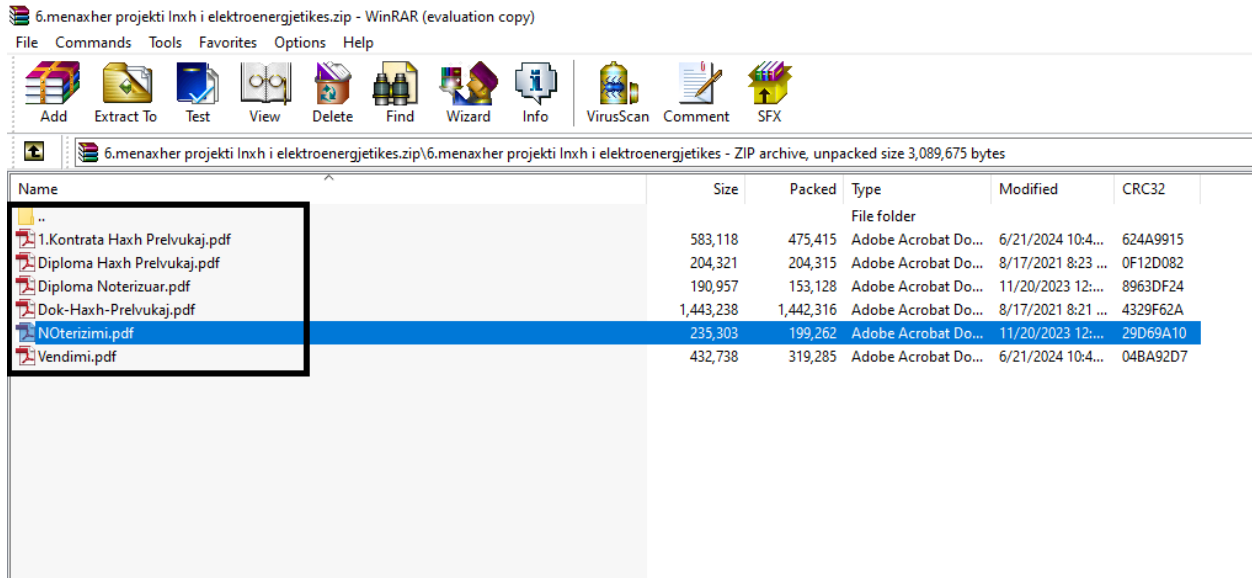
6.menaxher projekti Inxh i elektroenergjetikes.zip - WinRAR (evaluation copy)

File Commands Tools Favorites Options Help

Add Extract To Test View Delete Find Wizard Info VirusScan Comment SFX

6.menaxher projekti Inxh i elektroenergjetikes.zip\6.menaxher projekti Inxh i elektroenergjetikes - ZIP archive, unpacked size 3,089,675 bytes

| Name | Size | Packed | Type | Modified | CRC32 |
|---|---|---|---|---|---|
| .. | | | File folder | | |
| 1.Kontrata Haxh Prelvukaj.pdf | 583,118 | 475,415 | Adobe Acrobat Do... | 6/21/2024 10:4... | 624A9915 |
| Diploma Haxh Prelvukaj.pdf | 204,321 | 204,315 | Adobe Acrobat Do... | 8/17/2021 8:23 ... | 0F12D082 |
| Diploma Noterizuar.pdf | 190,957 | 153,128 | Adobe Acrobat Do... | 11/20/2023 12:... | 8963DF24 |
| Dok-Haxh-Prelvukaj.pdf | 1,443,238 | 1,442,316 | Adobe Acrobat Do... | 8/17/2021 8:21 ... | 4329F62A |
| NOterizimi.pdf | 235,303 | 199,262 | Adobe Acrobat Do... | 11/20/2023 12:... | 29D69A10 |
| Vendimi.pdf | 432,738 | 319,285 | Adobe Acrobat Do... | 6/21/2024 10:4... | 04BA92D7 |